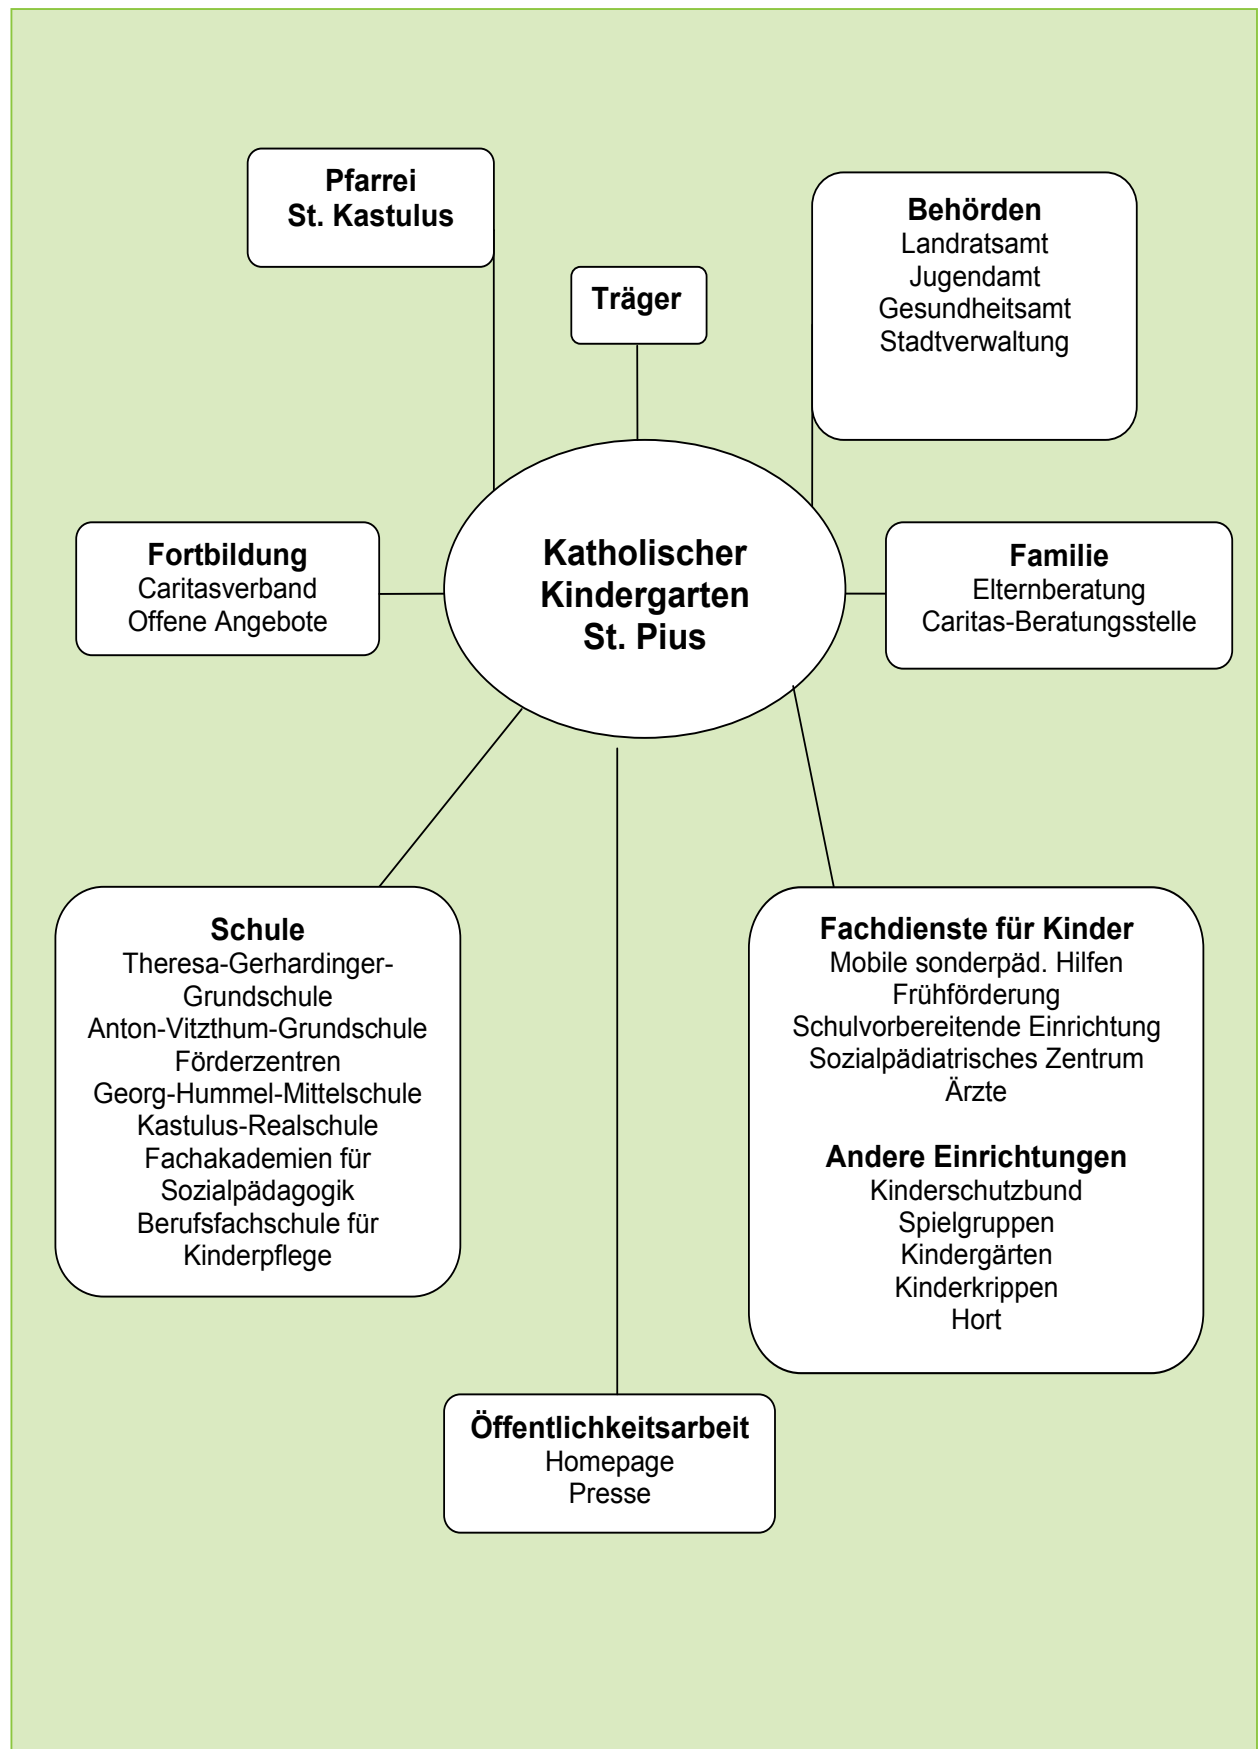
Pfarrei
St. Kastulus

Träger

Behörden
Landratsamt
Jugendamt
Gesundheitsamt
Stadtverwaltung

Fortbildung
Caritasverband
Offene Angebote

Katholischer
Kindergarten
St. Pius

Familie
Elternberatung
Caritas-Beratungsstelle

Schule
Theresa-Gerhardinger-Grundschule
Anton-Vitzthum-Grundschule
Förderzentren
Georg-Hummel-Mittelschule
Kastulus-Realschule
Fachakademien für Sozialpädagogik
Berufsfachschule für Kinderpflege

Fachdienste für Kinder
Mobile sonderpäd. Hilfen
Frühförderung
Schulvorbereitende Einrichtung
Sozialpädiatrisches Zentrum
Ärzte

Andere Einrichtungen
Kinderschutzbund
Spielgruppen
Kindergärten
Kinderkrippen
Hort

Öffentlichkeitsarbeit
Homepage
Presse